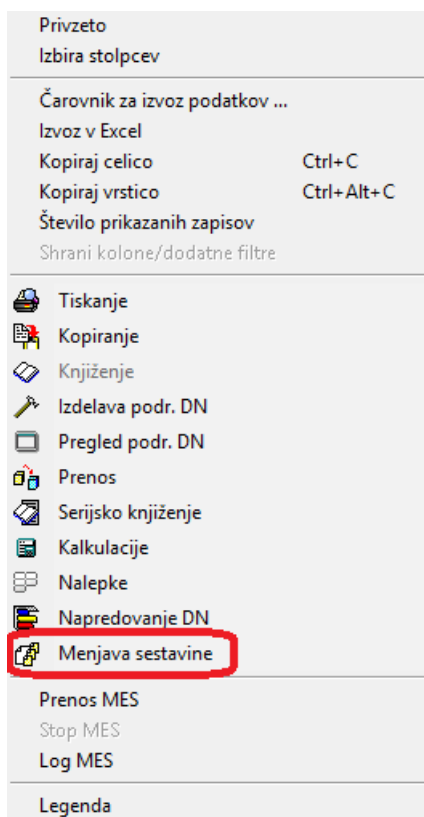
Privzeto
Izbira stolpcev

Čarovnik za izvoz podatkov ...
Izvoz v Excel
Kopiraj celico Ctrl+C
Kopiraj vrstico Ctrl+Alt+C
Število prikazanih zapisov
Shrani kolone/dodatne filtre

Tiskanje
Kopiranje
Knjiženje
Izdelava podr. DN
Pregled podr. DN
Prenos
Serijsko knjiženje
Kalkulacije
Nalepke
Napredovanje DN
Menjava sestavine

Prenos MES
Stop MES
Log MES

Legenda